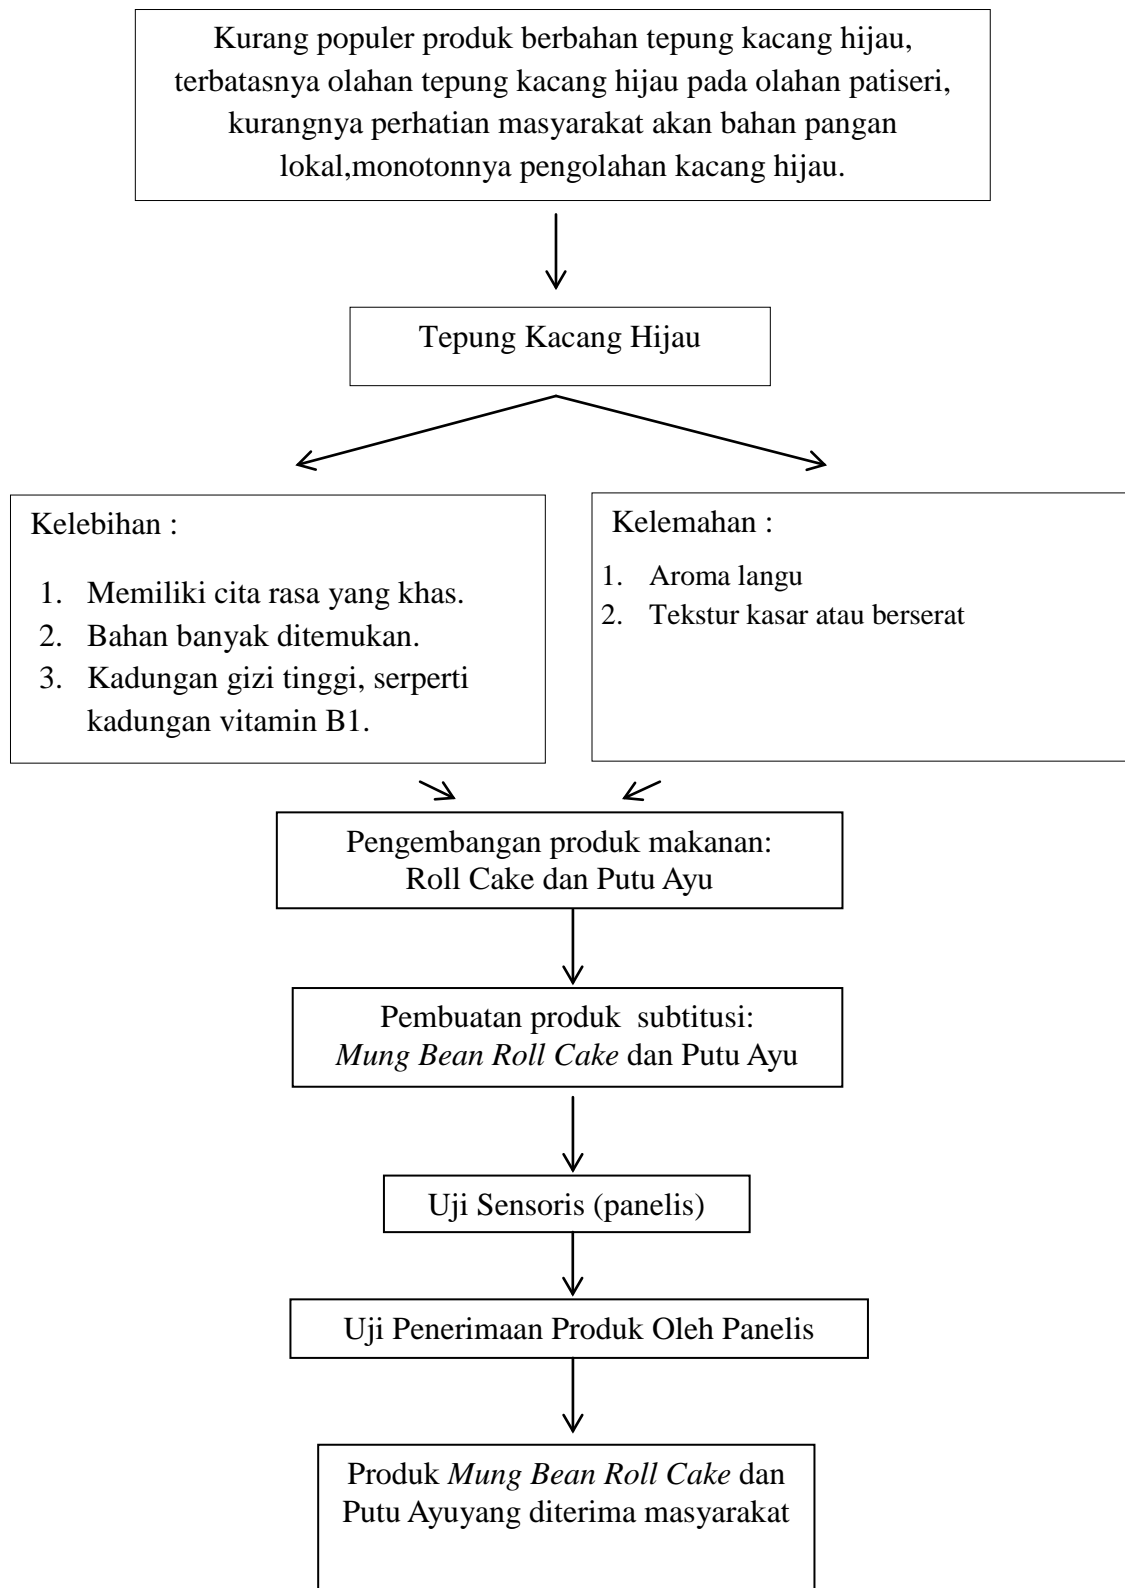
Kurang populer produk berbahan tepung kacang hijau, terbatasnya olahan tepung kacang hijau pada olahan patiseri, kurangnya perhatian masyarakat akan bahan pangan lokal,monotonnya pengolahan kacang hijau.

Tepung Kacang Hijau

Kelebihan :

1. Memiliki cita rasa yang khas.
2. Bahan banyak ditemukan.
3. Kadungan gizi tinggi, serperti kadungan vitamin B1.

Kelemahan :

1. Aroma langu
2. Tekstur kasar atau berserat

Pengembangan produk makanan: Roll Cake dan Putu Ayu

Pembuatan produk subtitusi: *Mung Bean Roll Cake* dan Putu Ayu

Uji Sensoris (panelis)

Uji Penerimaan Produk Oleh Panelis

Produk *Mung Bean Roll Cake* dan Putu Ayuyang diterima masyarakat